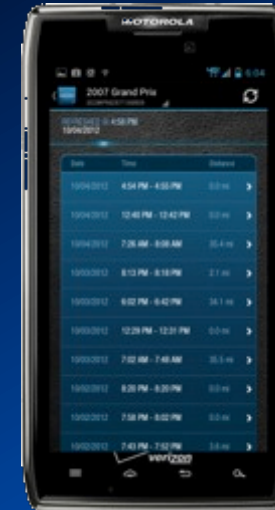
MOTOROLA

6:04

2007 Grand Prix

REFRESHED @ 4:58 PM 10/04/2012

| Date | Time | Distance |
|---|---|---|
| 10/04/2012 | 4:54 PM - 4:55 PM | 0.0 mi |
| 10/04/2012 | 12:40 PM - 12:42 PM | 0.0 mi |
| 10/04/2012 | 7:26 AM - 8:06 AM | 35.4 mi |
| 10/03/2012 | 6:13 PM - 6:18 PM | 2.1 mi |
| 10/03/2012 | 6:02 PM - 6:42 PM | 34.1 mi |
| 10/03/2012 | 12:29 PM - 12:31 PM | 0.0 mi |
| 10/03/2012 | 7:02 AM - 7:46 AM | 35.5 mi |
| 10/02/2012 | 8:20 PM - 8:20 PM | 0.0 mi |
| 10/02/2012 | 7:58 PM - 8:02 PM | 0.0 mi |
| 10/02/2012 | 7:43 PM - 7:52 PM | 3.6 mi |

verizon